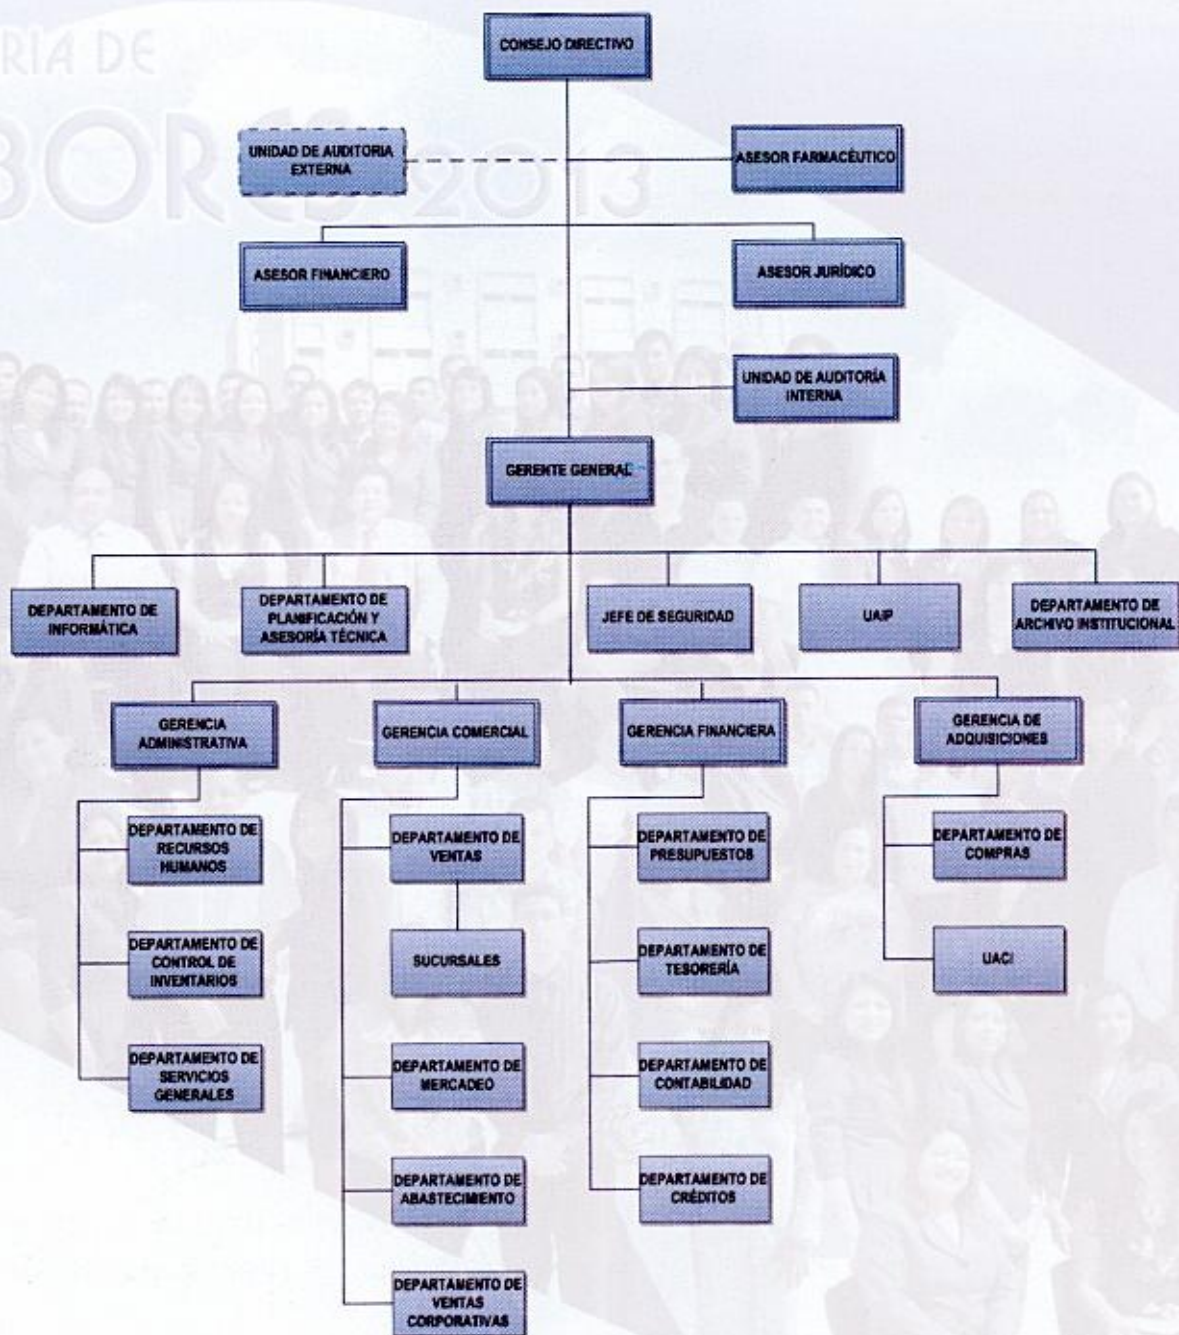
RIA DE

BORES 2013

CONSEJO DIRECTIVO

UNIDAD DE AUDITORIA EXTERNA

ASESOR FARMACÉUTICO

ASESOR FINANCIERO

ASESOR JURÍDICO

UNIDAD DE AUDITORÍA INTERNA

GERENTE GENERAL

DEPARTAMENTO DE INFORMÁTICA

DEPARTAMENTO DE PLANIFICACIÓN Y ASESORÍA TÉCNICA

JEFE DE SEGURIDAD

UAIP

DEPARTAMENTO DE ARCHIVO INSTITUCIONAL

GERENCIA ADMINISTRATIVA

GERENCIA COMERCIAL

GERENCIA FINANCIERA

GERENCIA DE ADQUISICIONES

DEPARTAMENTO DE RECURSOS HUMANOS

DEPARTAMENTO DE CONTROL DE INVENTARIOS

DEPARTAMENTO DE SERVICIOS GENERALES

DEPARTAMENTO DE VENTAS

SUCURSALES

DEPARTAMENTO DE MERCADEO

DEPARTAMENTO DE ABASTECIMIENTO

DEPARTAMENTO DE VENTAS CORPORATIVAS

DEPARTAMENTO DE PRESUPUESTOS

DEPARTAMENTO DE TESORERÍA

DEPARTAMENTO DE CONTABILIDAD

DEPARTAMENTO DE CRÉDITOS

DEPARTAMENTO DE COMPRAS

UACI